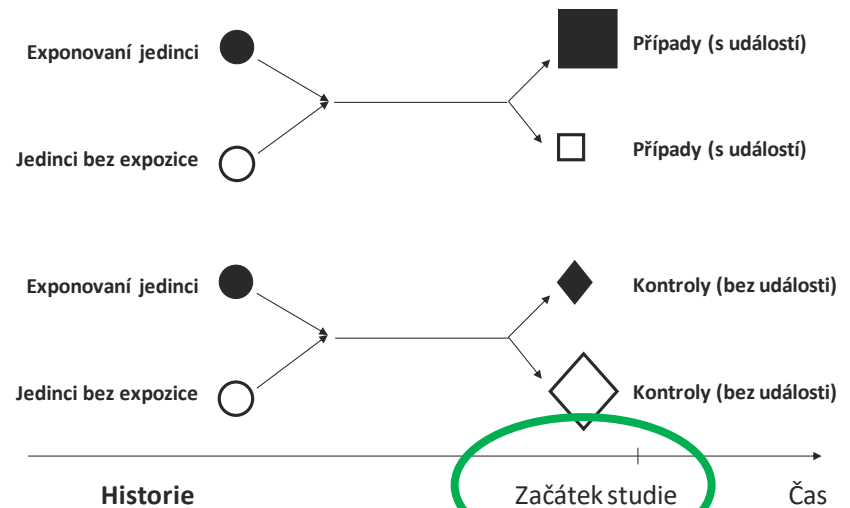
Exponovaní jedinci

Jedinci bez expozice

Případy (s událostí)

Případy (s událostí)

Exponovaní jedinci

Jedinci bez expozice

Kontroly (bez události)

Kontroly (bez události)

Historie

Začátek studie

Čas